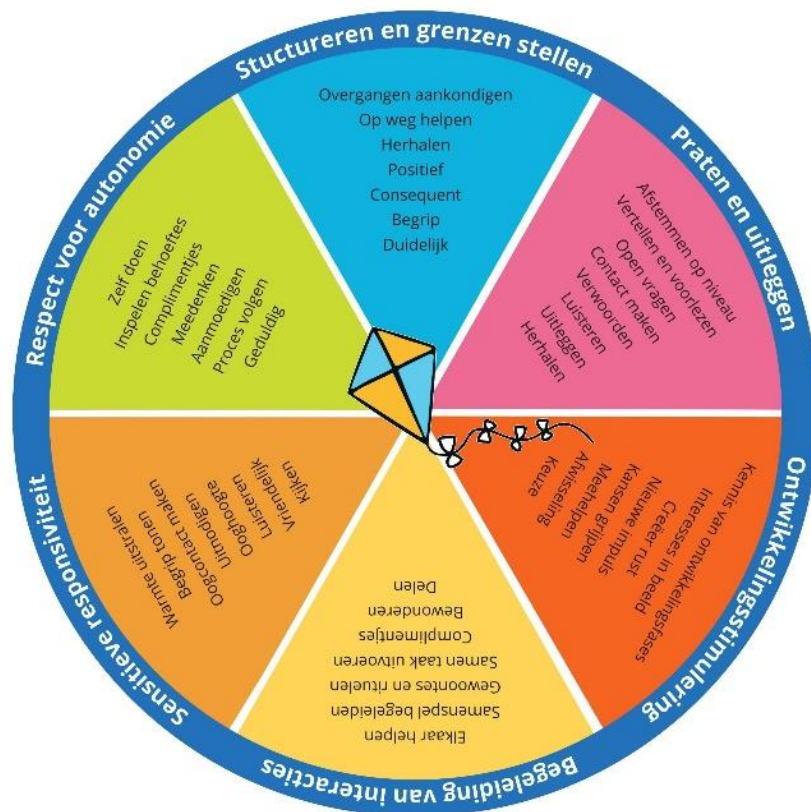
Stuctureren en grenzen stellen

Overgangen aankondigen
Op weg helpen
Herhalen
Positief
Consequent
Begrip
Duidelijk

Praten en uitleggen

Afstemmen op niveau
Vertellen en voorlezen
Open vragen
Contact maken
Verwoorden
Luisteren
Uitleggen
Herhalen

Ontwikkelingsstimulering

Kennis van ontwikkelingsfases
Interesses in beeld
Creëer rust
Nieuwe impuls
Kansen grijpen
Meehelpen
Afwisseling
Keuze

Begeleiding van interacties

Elkaar helpen
Samenspel begeleiden
Gewoontes en rituelen
Samen taak uitvoeren
Complimentjes
Bewonderen
Delen

Sensitieve responsiviteit

Warmte uitstralen
Begrip tonen
Oogcontact maken
Uitnodigen
Ooghoogte
Luisteren
Vriendelijk
Kijken

Respect voor autonomie

Zelf doen
Inspelen behoeftes
Complimentjes
Meedenken
Aanmoedigen
Proces volgen
Geduldig